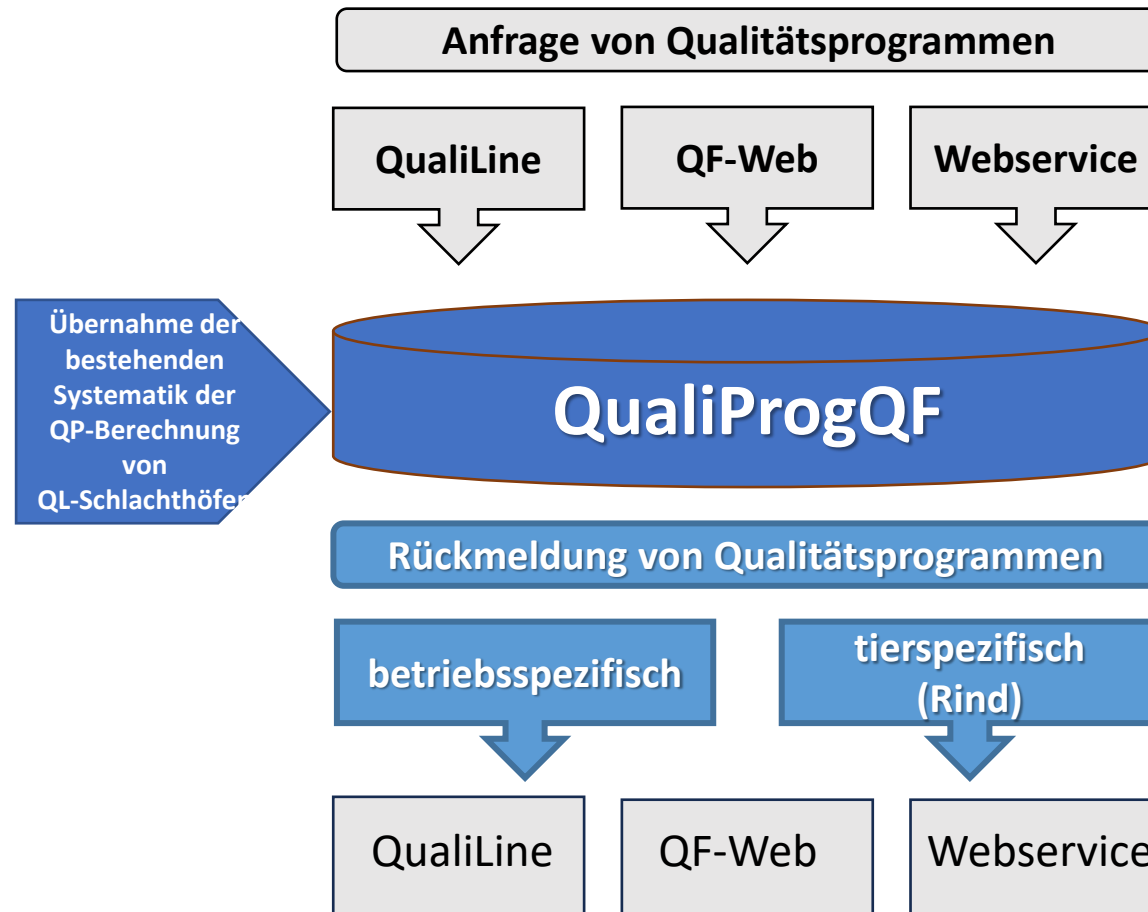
Anfrage von Qualitätsprogrammen

QualiLine

QF-Web

Webservice

Übernahme der bestehenden Systematik der QP-Berechnung von QL-Schlachthöfen

QualiProgQF

Rückmeldung von Qualitätsprogrammen

betriebsspezifisch

tierspezifisch (Rind)

QualiLine

QF-Web

Webservice